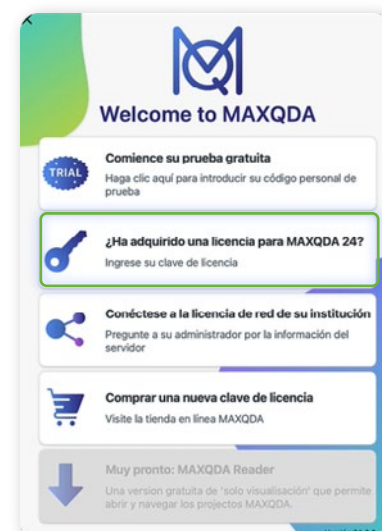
Welcome to MAXQDA

TRIAL

Comience su prueba gratuita
Haga clic aquí para introducir su código personal de prueba

¿Ha adquirido una licencia para MAXQDA 24?
Ingrese su clave de licencia

Conéctese a la licencia de red de su institución
Pregunte a su administrador por la información del servidor

Comprar una nueva clave de licencia
Visite la tienda en línea MAXQDA

Muy pronto: MAXQDA Reader
Una version gratuita de 'solo visualisación' que permite abrir y navegar los projectos MAXQDA.